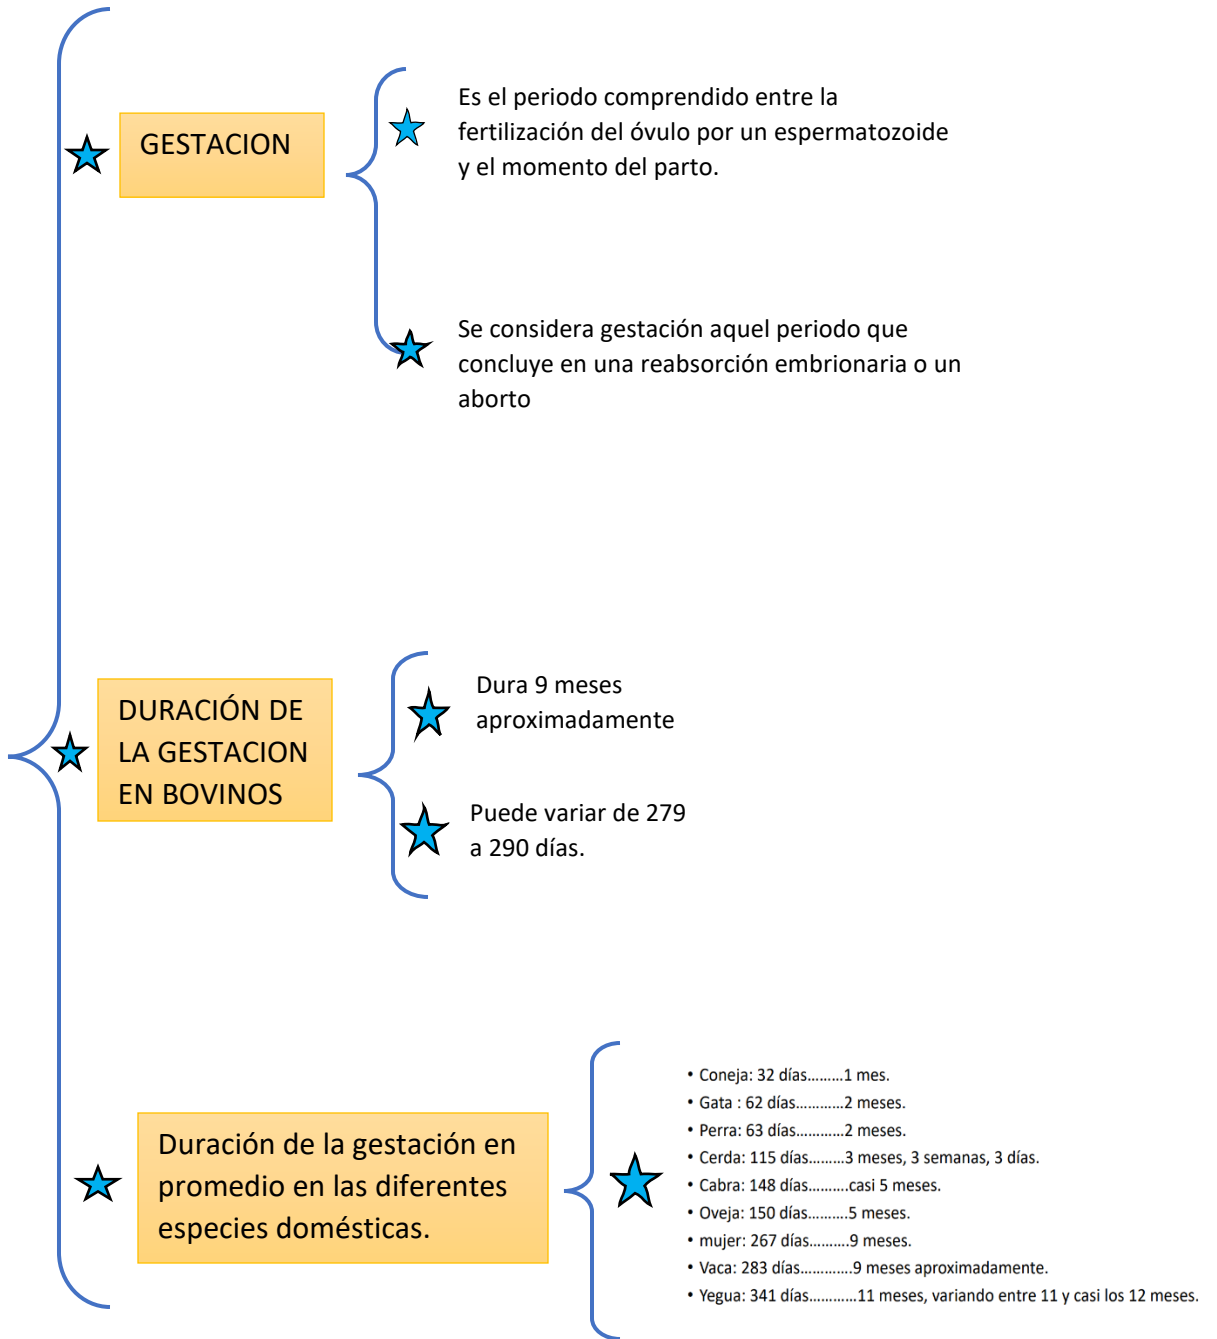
GESTACION

Es el periodo comprendido entre la fertilización del óvulo por un espermatozoide y el momento del parto.

Se considera gestación aquel periodo que concluye en una reabsorción embrionaria o un aborto

DURACIÓN DE LA GESTACION EN BOVINOS

Dura 9 meses aproximadamente

Puede variar de 279 a 290 días.

Duración de la gestación en promedio en las diferentes especies domésticas.

• Coneja: 32 días.........1 mes.
• Gata : 62 días............2 meses.
• Perra: 63 días............2 meses.
• Cerda: 115 días.........3 meses, 3 semanas, 3 días.
• Cabra: 148 días..........casi 5 meses.
• Oveja: 150 días..........5 meses.
• mujer: 267 días..........9 meses.
• Vaca: 283 días............9 meses aproximadamente.
• Yegua: 341 días............11 meses, variando entre 11 y casi los 12 meses.